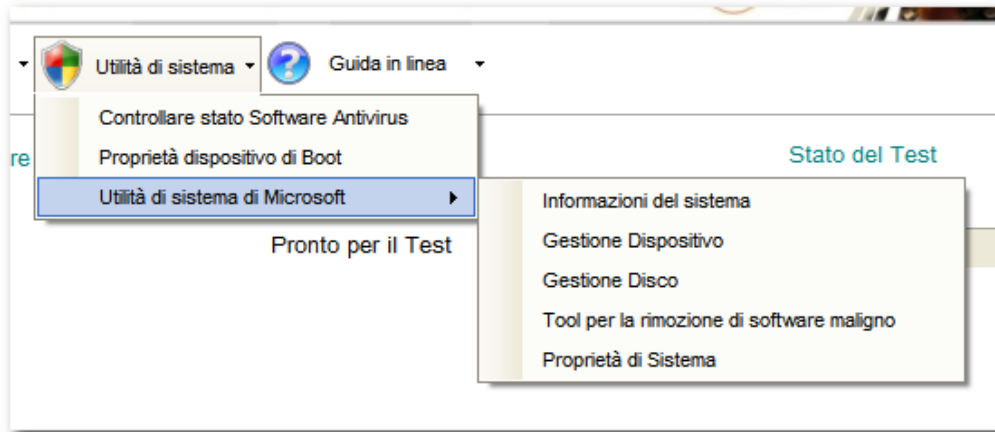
Utilità di sistema

Guida in linea

Controllare stato Software Antivirus

Proprietà dispositivo di Boot

Utilità di sistema di Microsoft

re

Stato del Test

Informazioni del sistema

Gestione Dispositivo

Gestione Disco

Tool per la rimozione di software maligno

Proprietà di Sistema

Pronto per il Test